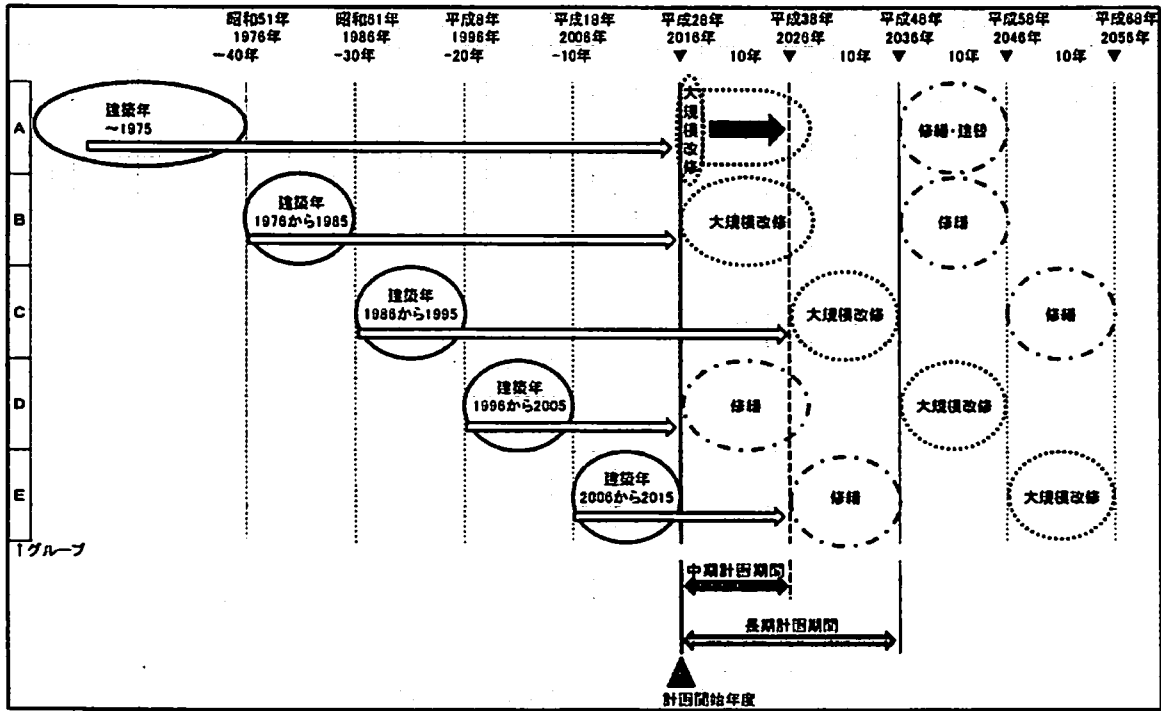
昭和51年 1976年 −40年

昭和61年 1986年 −30年

平成8年 1996年 −20年

平成18年 2006年 −10年

平成28年 2016年

10年

平成38年 2026年

10年

平成48年 2036年

10年

平成58年 2046年

10年

平成68年 2056年

A

建築年 ～1975

大規模改修

修繕・建替

B

建築年 1976から1985

大規模改修

修繕

C

建築年 1986から1995

大規模改修

修繕

D

建築年 1996から2005

修繕

大規模改修

E

建築年 2006から2015

修繕

大規模改修

↑グループ

中期計画期間

長期計画期間

計画開始年度